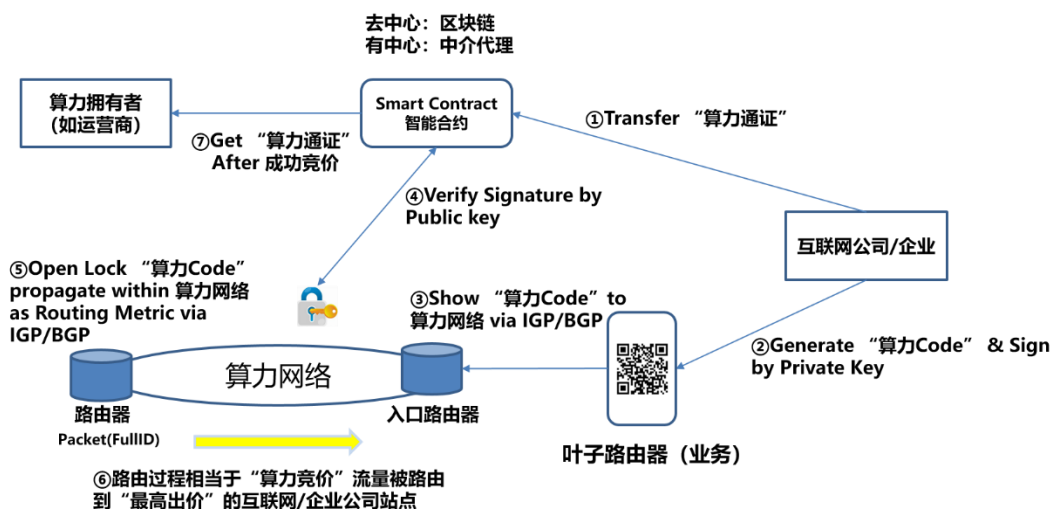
去中心：区块链
有中心：中介代理

算力拥有者
(如运营商)

Smart Contract
智能合约

①Transfer “算力通证”

⑦Get “算力通证”
After 成功竞价

④Verify Signature by
Public key

互联网公司/企业

⑤Open Lock “算力Code”
propagate within 算力网络
as Routing Metric via
IGP/BGP

③Show “算力Code”to
算力网络 via IGP/BGP

②Generate “算力Code” & Sign
by Private Key

算力网络

路由器

Packet(FullID)

入口路由器

叶子路由器（业务）

⑥路由过程相当于“算力竞价”流量被路由
到“最高出价”的互联网/企业公司站点